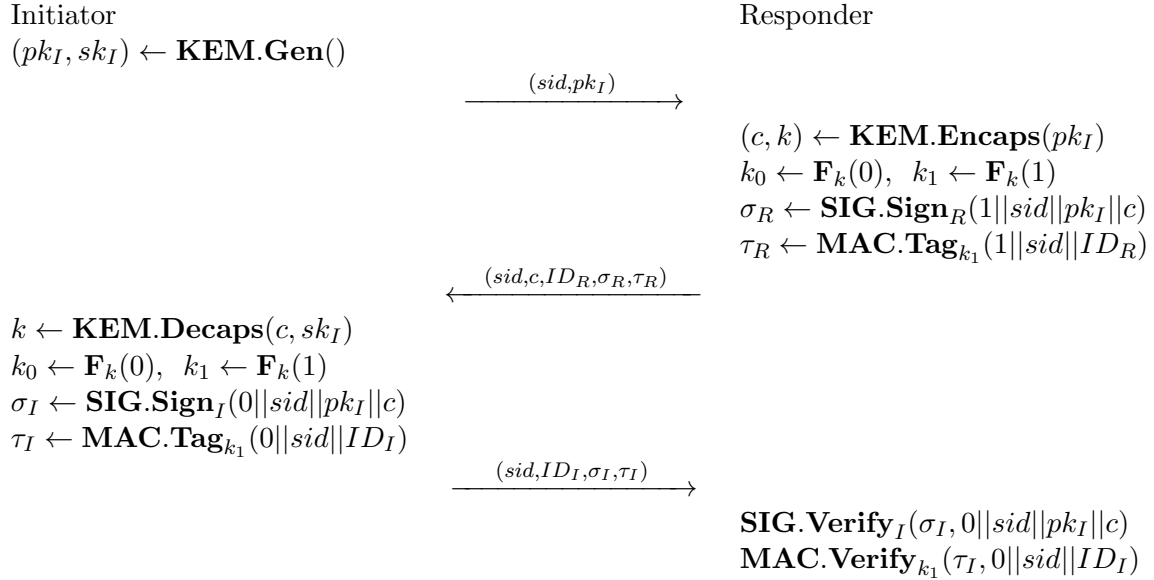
Initiator

Responder

$(pk_I, sk_I) \leftarrow \mathbf{KEM.Gen}()$

$\xrightarrow{(sid, pk_I)}$

$(c, k) \leftarrow \mathbf{KEM.Encaps}(pk_I)$
$k_0 \leftarrow \mathbf{F}_k(0),\ \ k_1 \leftarrow \mathbf{F}_k(1)$
$\sigma_R \leftarrow \mathbf{SIG.Sign}_R(1||sid||pk_I||c)$
$\tau_R \leftarrow \mathbf{MAC.Tag}_{k_1}(1||sid||ID_R)$

$\xleftarrow{(sid, c, ID_R, \sigma_R, \tau_R)}$

$k \leftarrow \mathbf{KEM.Decaps}(c, sk_I)$
$k_0 \leftarrow \mathbf{F}_k(0),\ \ k_1 \leftarrow \mathbf{F}_k(1)$
$\sigma_I \leftarrow \mathbf{SIG.Sign}_I(0||sid||pk_I||c)$
$\tau_I \leftarrow \mathbf{MAC.Tag}_{k_1}(0||sid||ID_I)$

$\xrightarrow{(sid, ID_I, \sigma_I, \tau_I)}$

$\mathbf{SIG.Verify}_I(\sigma_I, 0||sid||pk_I||c)$
$\mathbf{MAC.Verify}_{k_1}(\tau_I, 0||sid||ID_I)$